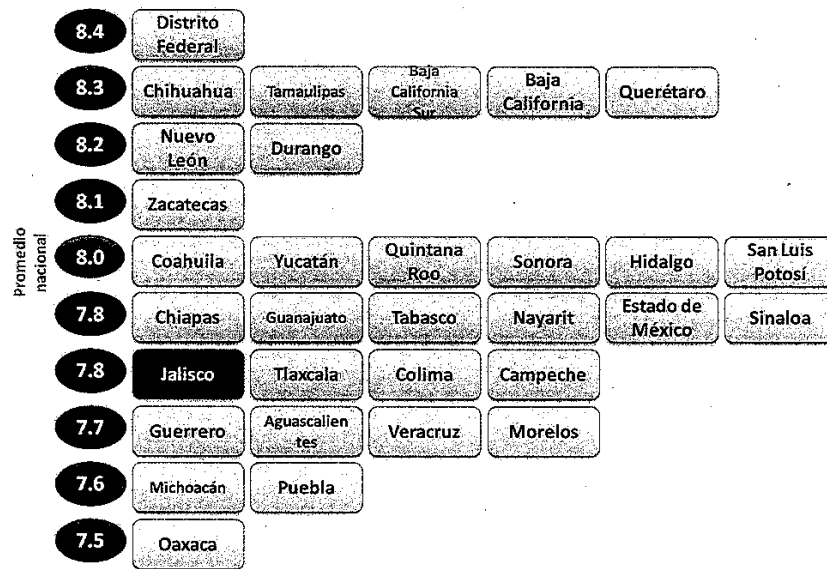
8.4 Distrito Federal

8.3 Chihuahua Tamaulipas Baja California Sur Baja California Querétaro

8.2 Nuevo León Durango

8.1 Zacatecas

Promedio nacional

8.0 Coahuila Yucatán Quintana Roo Sonora Hidalgo San Luis Potosí

7.8 Chiapas Guanajuato Tabasco Nayarit Estado de México Sinaloa

7.8 Jalisco Tlaxcala Colima Campeche

7.7 Guerrero Aguascalientes Veracruz Morelos

7.6 Michoacán Puebla

7.5 Oaxaca